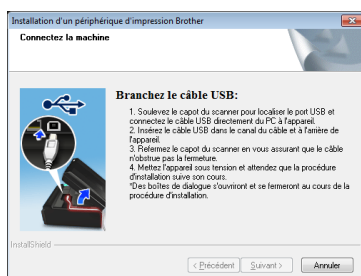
Installation d'un périphérique d'impression Brother

Connectez la machine

Branchez le câble USB:

1. Soulevez le capot du scanner pour localiser le port USB et connectez le câble USB directement du PC à l'appareil.
2. Insérez le câble USB dans le canal du câble et à l'arrière de l'appareil.
3. Refermez le capot du scanner en vous assurant que le câble n'obstrue pas la fermeture.
4. Mettez l'appareil sous tension et attendez que la procédure d'installation suive son cours.
*Des boîtes de dialogue s'ouvriront et se fermeront au cours de la procédure d'installation.

InstallShield

< Précédent   Suivant >   Annuler